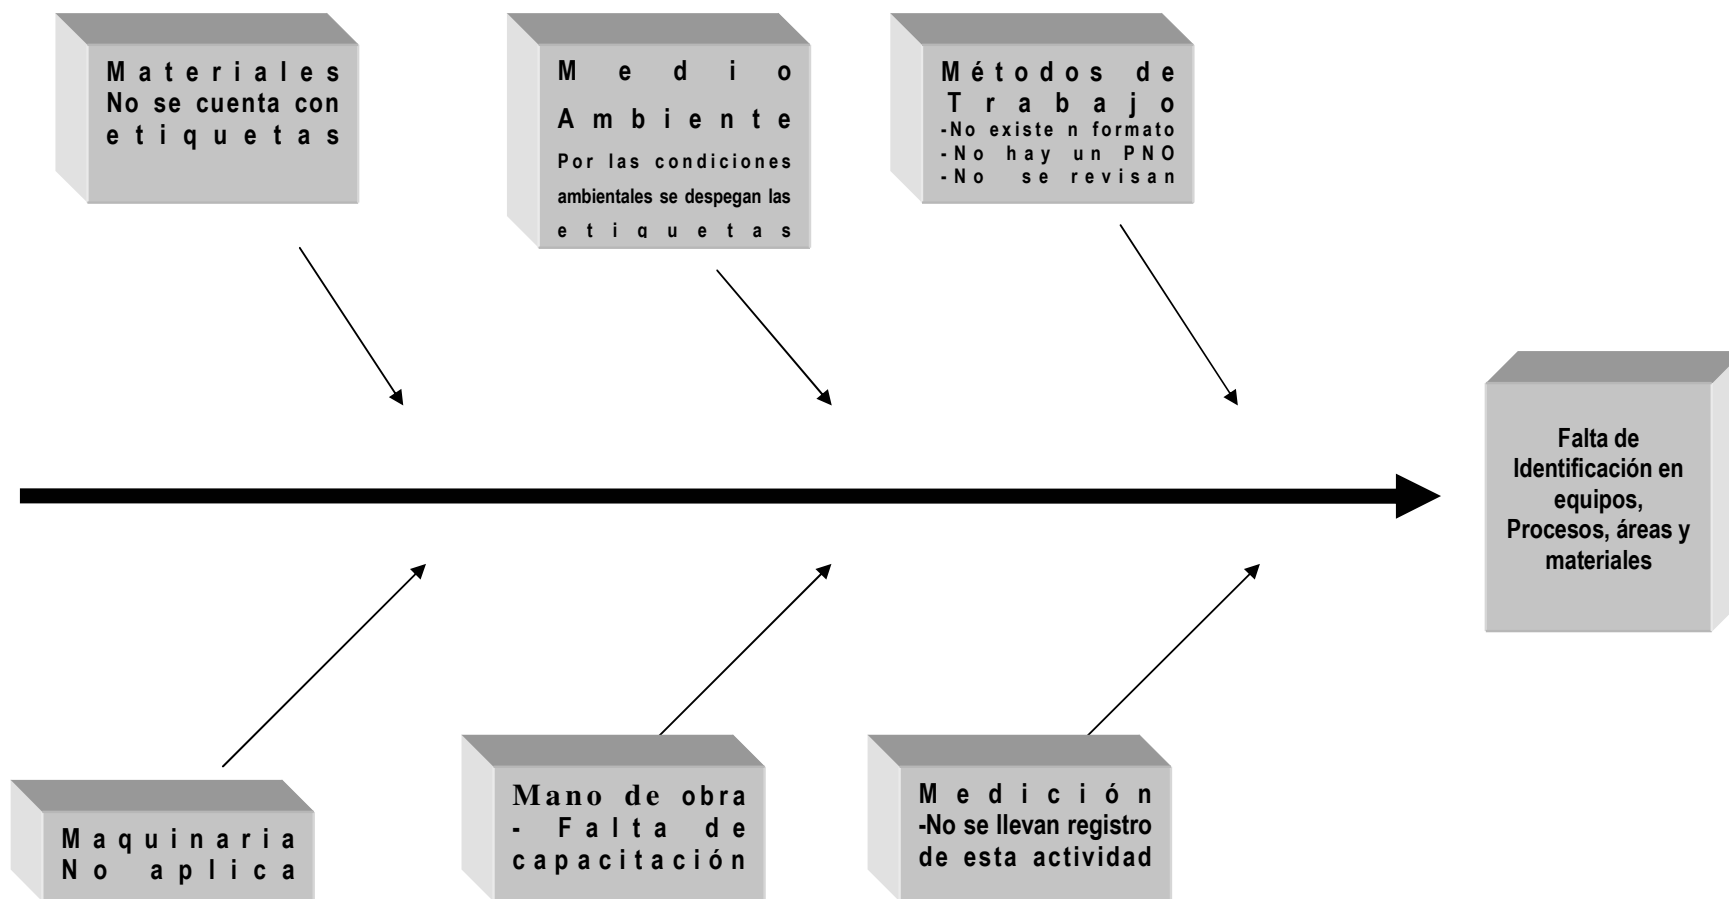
Materiales
No se cuenta con etiquetas

Medio Ambiente
Por las condiciones ambientales se despegan las etiquetas

Métodos de Trabajo
-No existe n formato
-No hay un PNO
-No se revisan

Falta de Identificación en equipos, Procesos, áreas y materiales

Maquinaria
No aplica

Mano de obra
- Falta de capacitación

Medición
-No se llevan registro de esta actividad